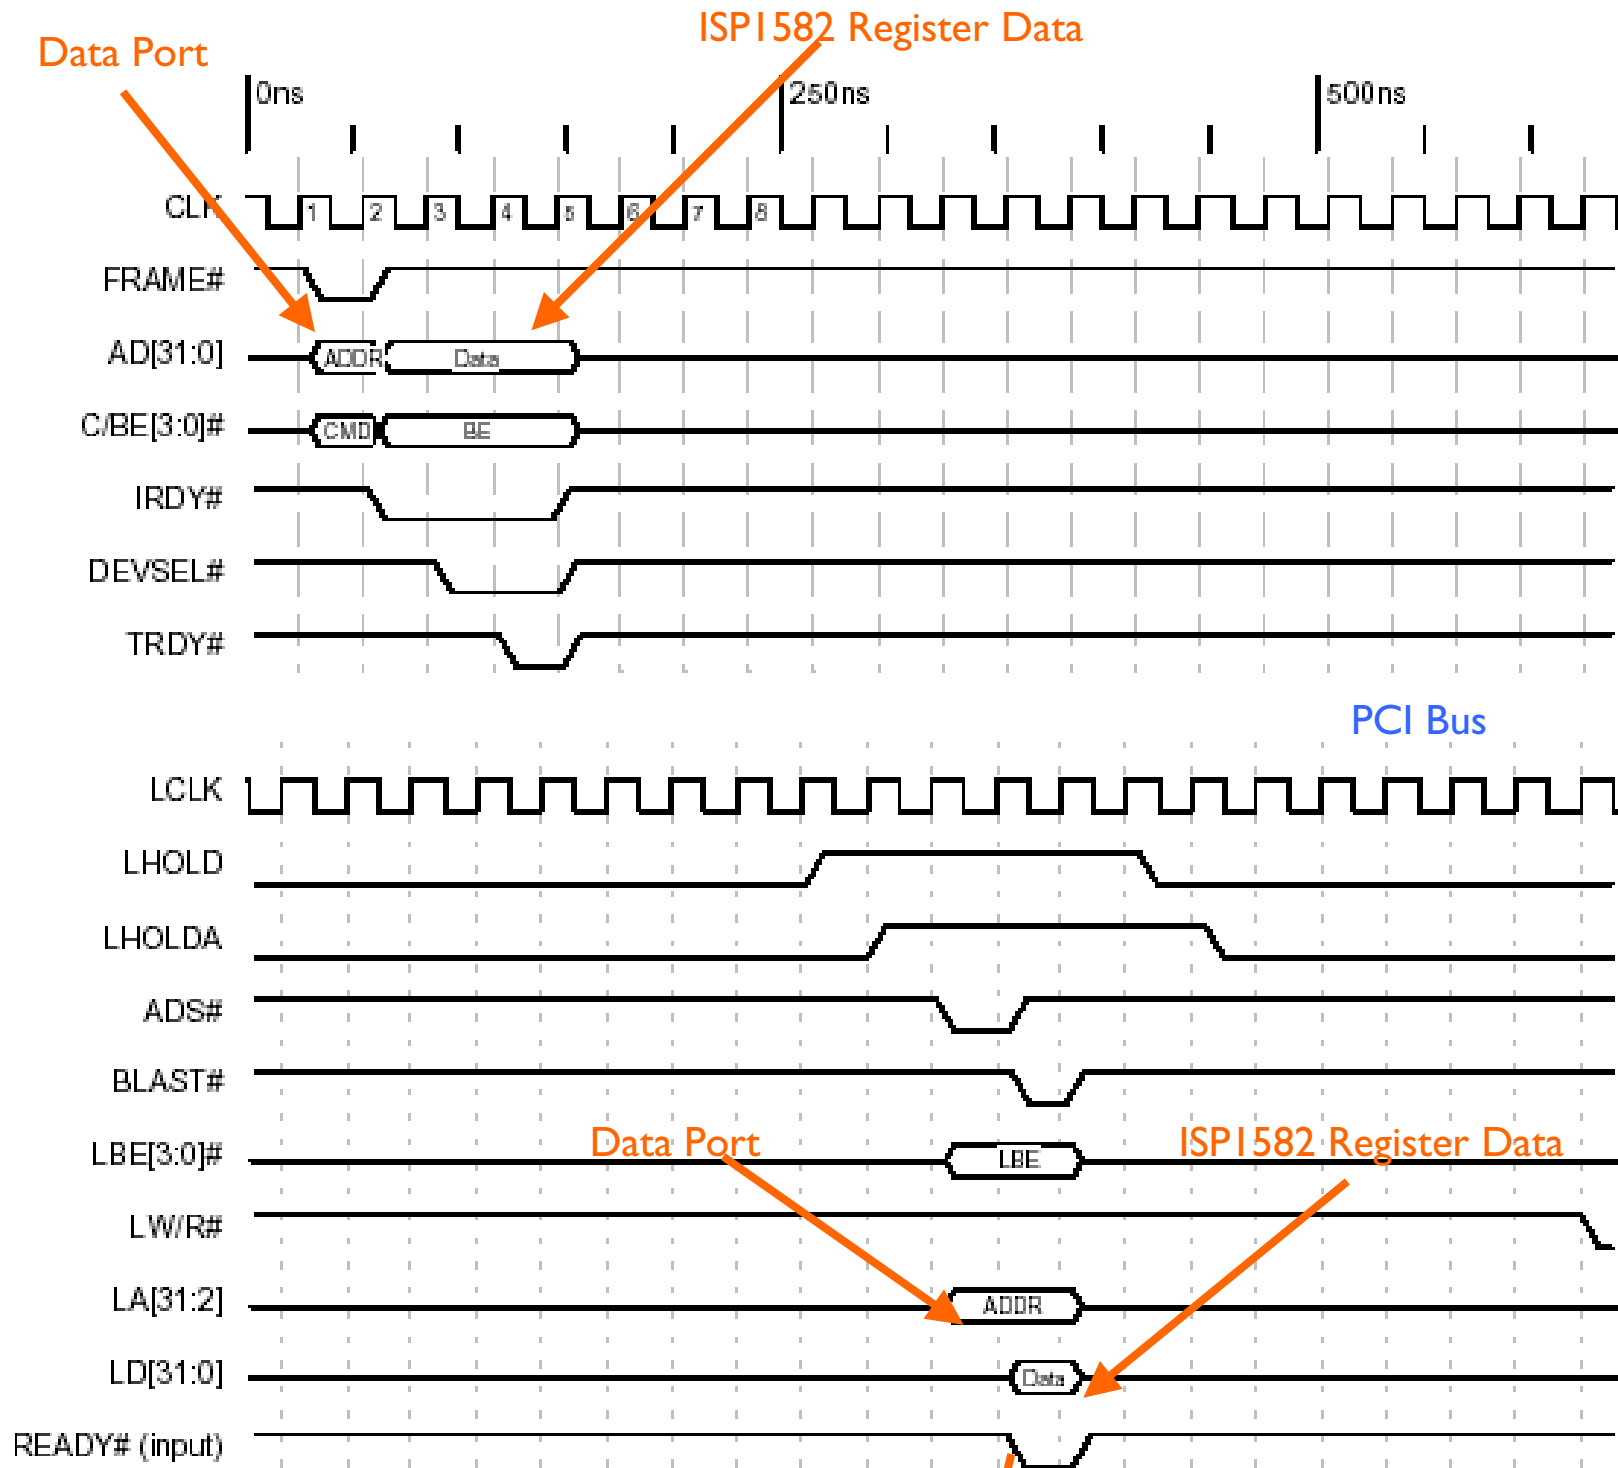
Data Port

ISP1582 Register Data

0ns

250ns

500ns

CLK

1 2 3 4 5 6 7 8

FRAME#

AD[31:0]

ADDR

Data

C/BE[3:0]#

CMD

BE

IRDY#

DEVSEL#

TRDY#

PCI Bus

LCLK

LHOLD

LHOLDA

ADS#

BLAST#

LBE[3:0]#

LBE

Data Port

ISP1582 Register Data

LW/R#

LA[31:2]

ADDR

LD[31:0]

Data

READY# (input)